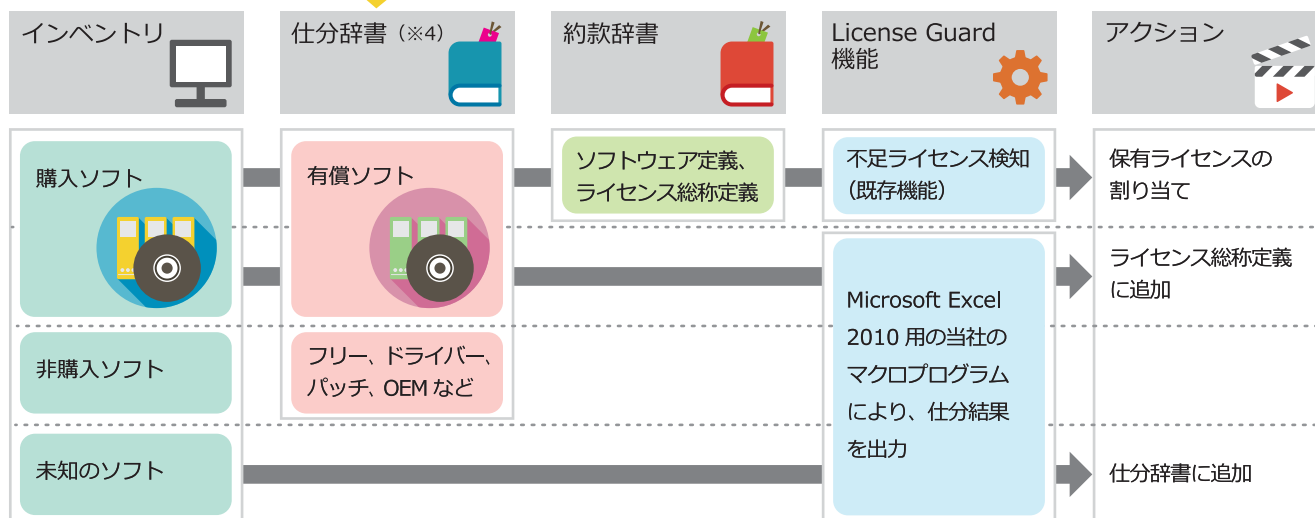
インベントリ

仕分辞書（※4）

約款辞書

License Guard 機能

アクション

購入ソフト

有償ソフト

ソフトウェア定義、ライセンス総称定義

不足ライセンス検知（既存機能）

保有ライセンスの割り当て

ライセンス総称定義に追加

Microsoft Excel 2010 用の当社のマクロプログラムにより、仕分結果を出力

非購入ソフト

フリー、ドライバー、パッチ、OEM など

未知のソフト

仕分辞書に追加